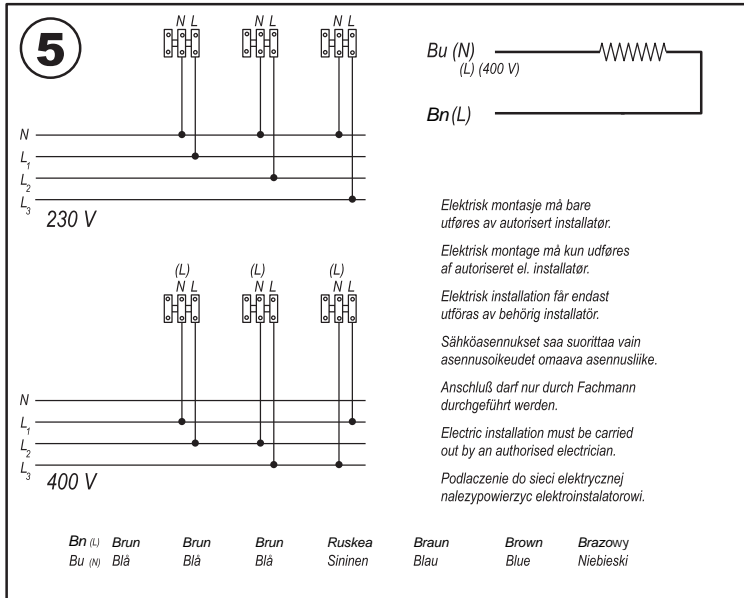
5

N L
N L
N L

Bu (N)
(L) (400 V)

Bn (L)

N
$L_1$
$L_2$
$L_3$
230 V

(L)
N L
(L)
N L
(L)
N L

N
$L_1$
$L_2$
$L_3$
400 V

Elektrisk montasje må bare utføres av autorisert installatør.

Elektrisk montage må kun udføres af autoriseret el. installatør.

Elektrisk installation får endast utföras av behörig installatör.

Sähköasennukset saa suorittaa vain asennusoikeudet omaava asennusliike.

Anschluß darf nur durch Fachmann durchgeführt werden.

Electric installation must be carried out by an authorised electrician.

Podlaczenie do sieci elektrycznej nalezypowierzyc elektroinstalatorowi.

| Bn (L) | Brun | Brun | Brun | Ruskea | Braun | Brown | Brazowy |
|---|---|---|---|---|---|---|---|
| Bu (N) | Blå | Blå | Blå | Sininen | Blau | Blue | Niebieski |